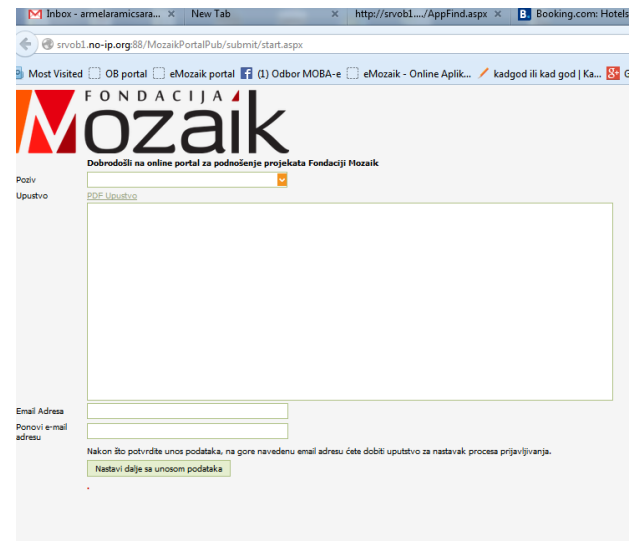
Inbox - armelaramicsara... ×
New Tab ×
http://srvob1..../AppFind.aspx ×
Booking.com: Hotels

srvob1.no-ip.org:88/MozaikPortalPub/submit/start.aspx

Most Visited
OB portal
eMozaik portal
(1) Odbor MOBA-e
eMozaik - Online Aplik...
kadgod ili kad god | Ka...

FONDACIJA
Mozaik

Dobrodošli na online portal za podnošenje projekata Fondaciji Mozaik

Poziv

Upustvo
PDF Upustvo

Email Adresa

Ponovi e-mail adresu

Nakon što potvrdite unos podataka, na gore navedenu email adresu ćete dobiti uputstvo za nastavak procesa prijavljivanja.

Nastavi dalje sa unosom podataka